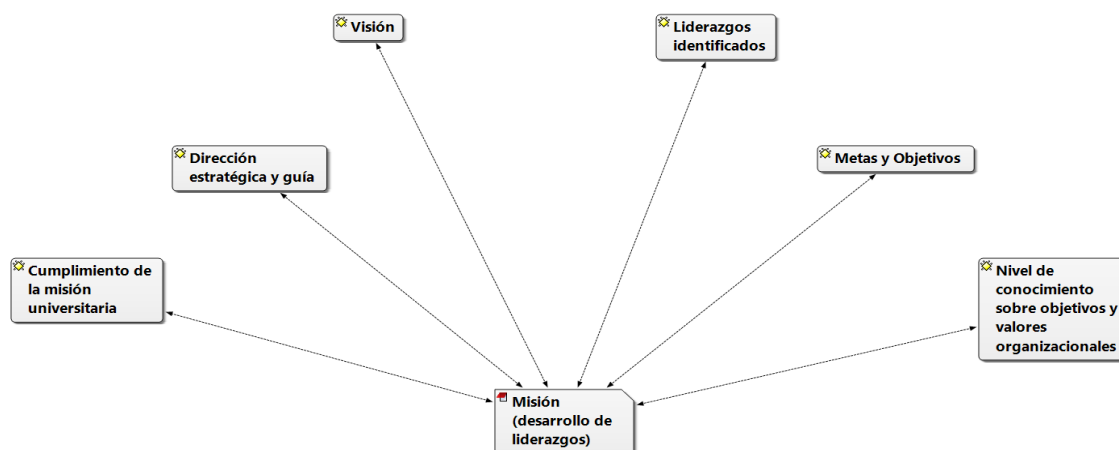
Visión

Liderazgos identificados

Dirección estratégica y guía

Metas y Objetivos

Cumplimiento de la misión universitaria

Nivel de conocimiento sobre objetivos y valores organizacionales

Misión (desarrollo de liderazgos)